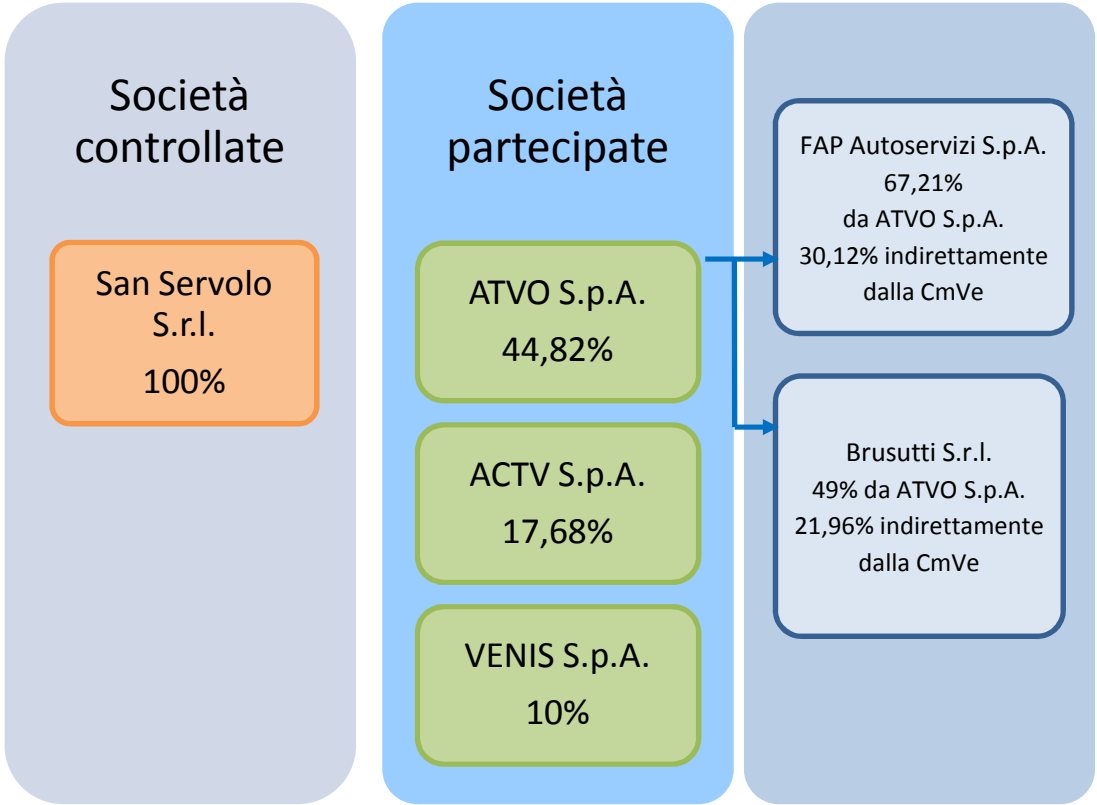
Società controllate

San Servolo S.r.l.
100%

Società partecipate

ATVO S.p.A.
44,82%

ACTV S.p.A.
17,68%

VENIS S.p.A.
10%

FAP Autoservizi S.p.A.
67,21%
da ATVO S.p.A.
30,12% indirettamente dalla CmVe

Brusutti S.r.l.
49% da ATVO S.p.A.
21,96% indirettamente dalla CmVe